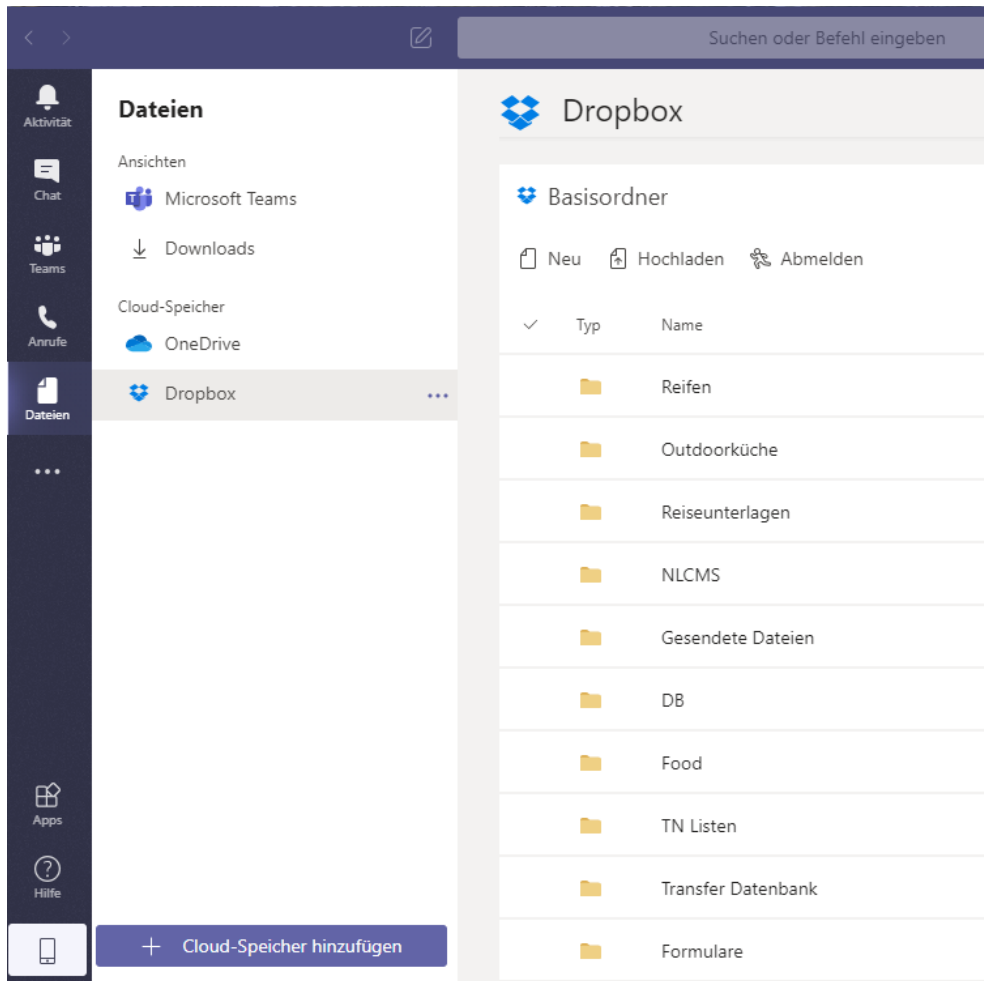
Suchen oder Befehl eingeben

Aktivität
Chat
Teams
Anrufe
Dateien
...
Apps
Hilfe

Dateien

Ansichten
Microsoft Teams
Downloads

Cloud-Speicher
OneDrive
Dropbox ...

+ Cloud-Speicher hinzufügen

Dropbox

Basisordner

Neu Hochladen Abmelden

| ✓ | Typ | Name |
|---|---|---|
| | | Reifen |
| | | Outdoorküche |
| | | Reiseunterlagen |
| | | NLCMS |
| | | Gesendete Dateien |
| | | DB |
| | | Food |
| | | TN Listen |
| | | Transfer Datenbank |
| | | Formulare |